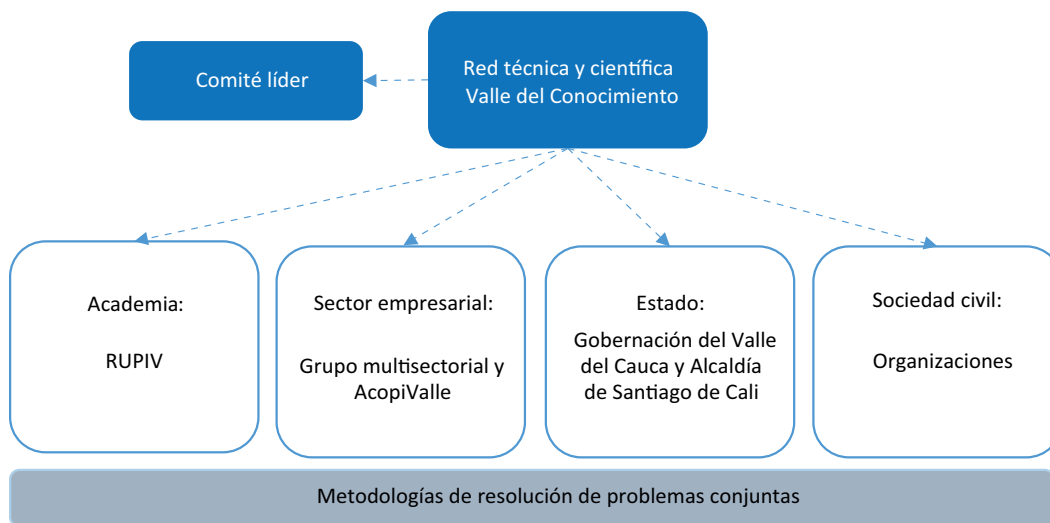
Red técnica y científica Valle del Conocimiento

Comité líder

Academia:

RUPIV

Sector empresarial:

Grupo multisectorial y AcopiValle

Estado:

Gobernación del Valle del Cauca y Alcaldía de Santiago de Cali

Sociedad civil:

Organizaciones

Metodologías de resolución de problemas conjuntas